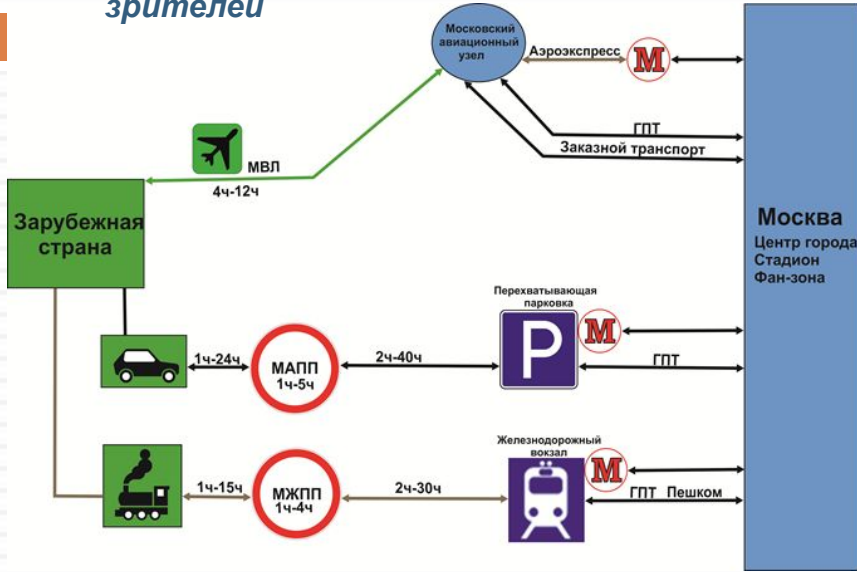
зрителей

Московский авиационный узел

Аэроэкспресс

M

ГПТ

Заказной транспорт

МВЛ

4ч-12ч

Зарубежная страна

Москва
Центр города
Стадион
Фан-зона

Перехватывающая парковка

P

M

ГПТ

1ч-24ч

МАПП
1ч-5ч

2ч-40ч

Железнодорожный вокзал

M

ГПТ Пешком

1ч-15ч

МЖПП
1ч-4ч

2ч-30ч